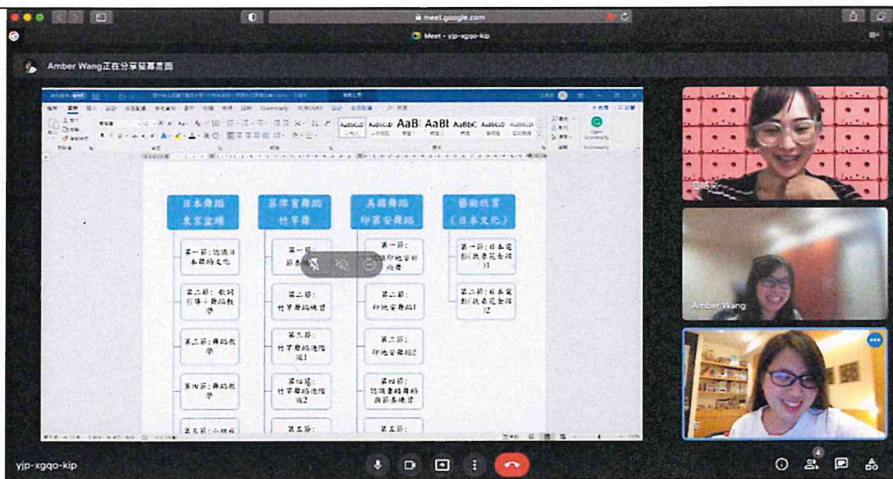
meet.google.com

Meet - yjp-xgqo-kip

Amber Wang正在分享螢幕畫面

日本舞蹈 東京盆踊

菲律賓舞蹈 竹竿舞

美國舞蹈 印第安舞蹈

藝術欣賞 (日本文化)

第一節:認識日本舞蹈文化

第二節:歌詞引導+舞蹈教學

第三節:舞蹈教學

第四節:舞蹈教學

第五節:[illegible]

第一節:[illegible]

第二節:竹竿舞蹈練習

第三節:竹竿舞蹈進階版1

第四節:竹竿舞蹈進階版2

第五節:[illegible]

第一節:認識印地安部落

第二節:印地安舞蹈1

第三節:印地安舞蹈2

第四節:認識舞蹈舞蹈與節奏練習

第五節:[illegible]

第一節:日本電影(執事花合時)

第二節:日本電影(執事花合時)

Amber Wang

yjp-xgqo-kip

4